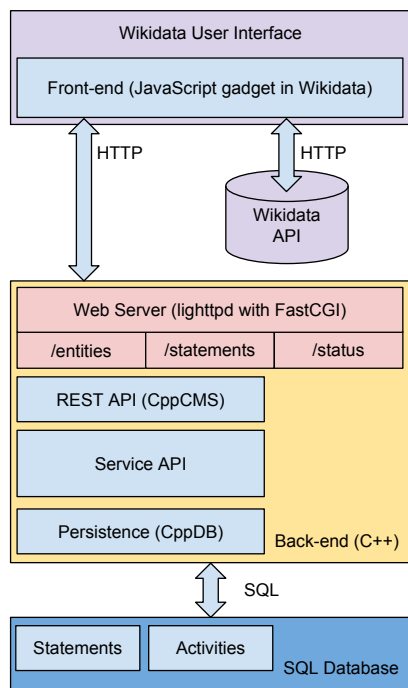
Wikidata User Interface

Front-end (JavaScript gadget in Wikidata)

HTTP

HTTP

Wikidata API

Web Server (lighttpd with FastCGI)

/entities

/statements

/status

REST API (CppCMS)

Service API

Persistence (CppDB)

Back-end (C++)

SQL

Statements

Activities

SQL Database